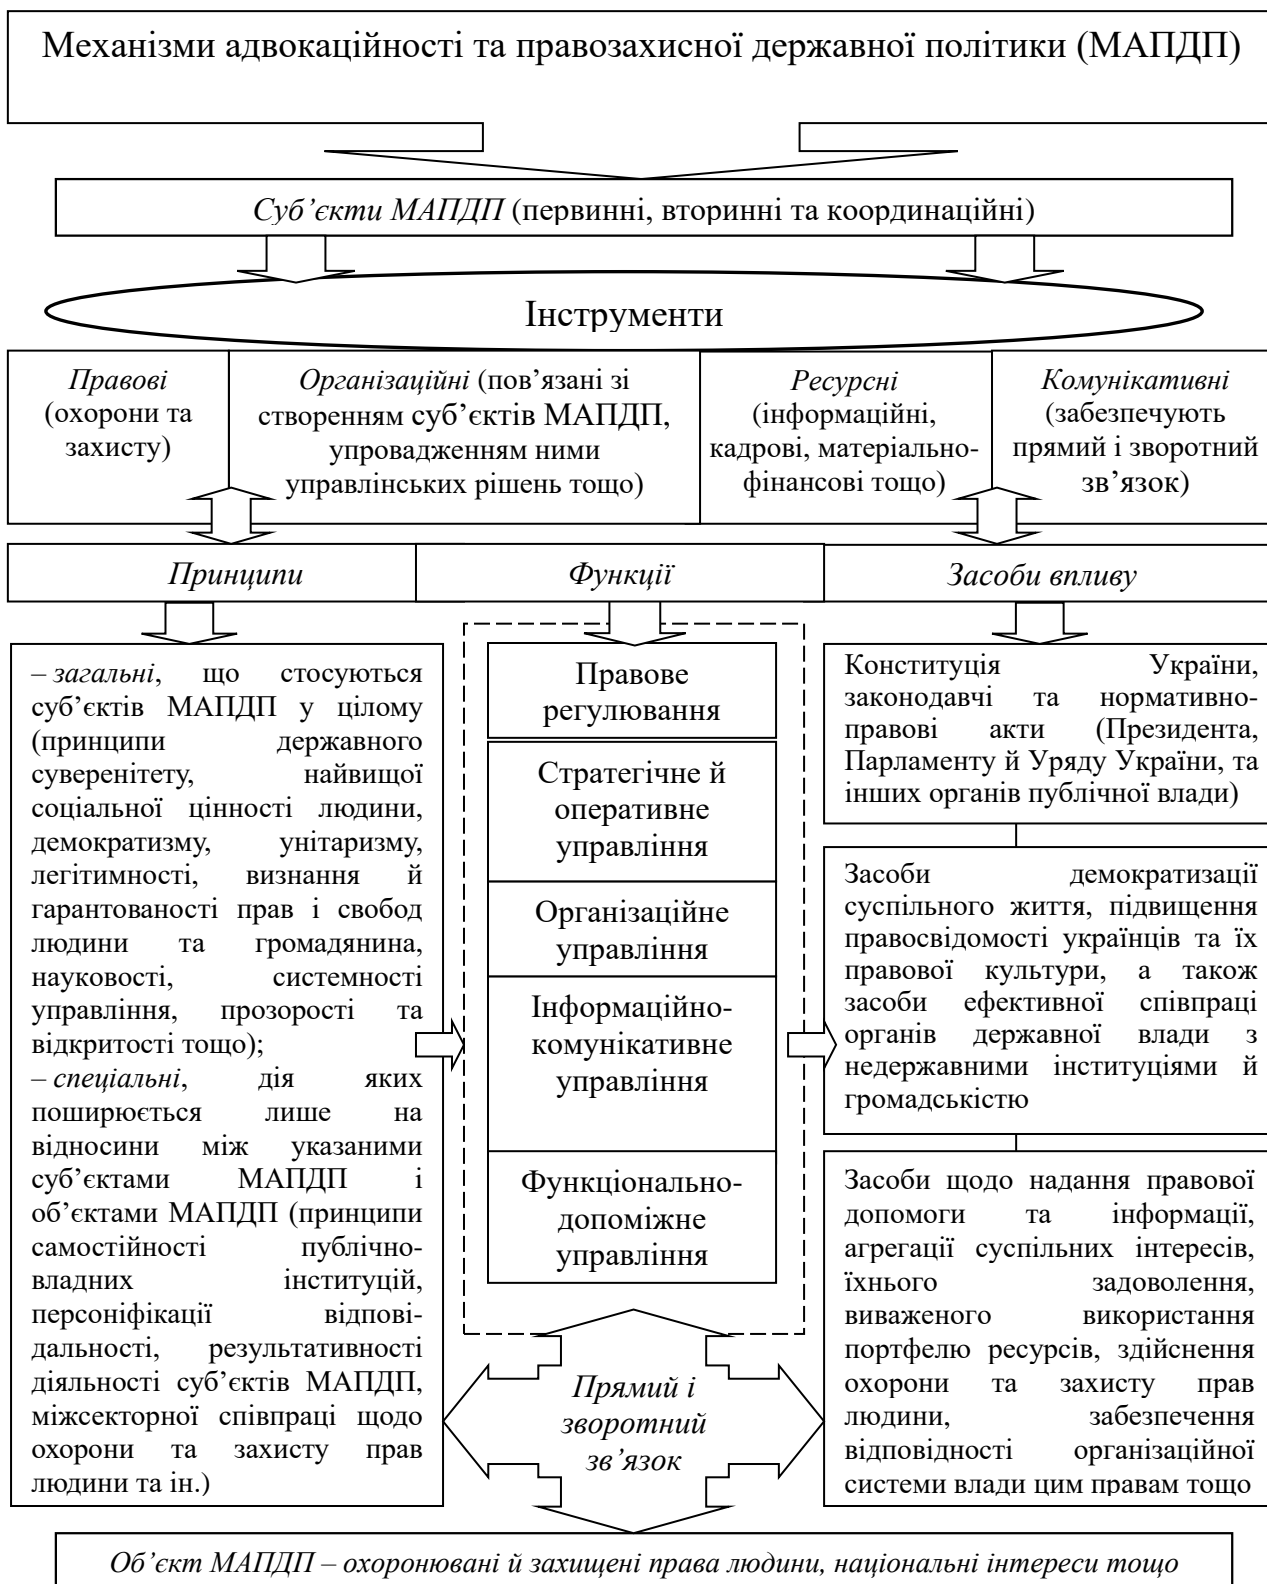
Механізми адвокаційності та правозахисної державної політики (МАПДП)

*Суб'єкти МАПДП* (первинні, вторинні та координаційні)

Інструменти

| *Правові* (охорони та захисту) | *Організаційні* (пов'язані зі створенням суб'єктів МАПДП, упровадженням ними управлінських рішень тощо) | *Ресурсні* (інформаційні, кадрові, матеріально-фінансові тощо) | *Комунікативні* (забезпечують прямий і зворотний зв'язок) |
|---|---|---|---|

| *Принципи* | *Функції* | *Засоби впливу* |
|---|---|---|

– *загальні*, що стосуються суб'єктів МАПДП у цілому (принципи державного суверенітету, найвищої соціальної цінності людини, демократизму, унітаризму, легітимності, визнання й гарантованості прав і свобод людини та громадянина, науковості, системності управління, прозорості та відкритості тощо);
– *спеціальні*, дія яких поширюється лише на відносини між указаними суб'єктами МАПДП і об'єктами МАПДП (принципи самостійності публічно-владних інституцій, персоніфікації відповідальності, результативності діяльності суб'єктів МАПДП, міжсекторної співпраці щодо охорони та захисту прав людини та ін.)

Правове регулювання

Стратегічне й оперативне управління

Організаційне управління

Інформаційно-комунікативне управління

Функціонально-допоміжне управління

Конституція України, законодавчі та нормативно-правові акти (Президента, Парламенту й Уряду України, та інших органів публічної влади)

Засоби демократизації суспільного життя, підвищення правосвідомості українців та їх правової культури, а також засоби ефективної співпраці органів державної влади з недержавними інституціями й громадськістю

Засоби щодо надання правової допомоги та інформації, агрегації суспільних інтересів, їхнього задоволення, виваженого використання портфелю ресурсів, здійснення охорони та захисту прав людини, забезпечення відповідності організаційної системи влади цим правам тощо

*Прямий і зворотний зв'язок*

*Об'єкт МАПДП – охоронювані й захищені права людини, національні інтереси тощо*